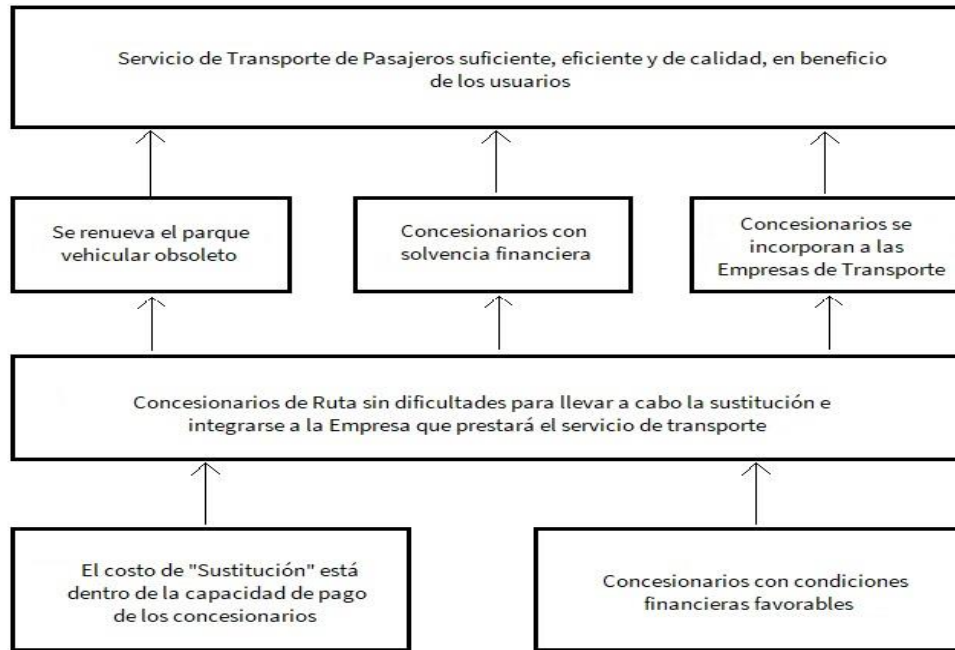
Servicio de Transporte de Pasajeros suficiente, eficiente y de calidad, en beneficio de los usuarios

Se renueva el parque vehicular obsoleto

Concesionarios con solvencia financiera

Concesionarios se incorporan a las Empresas de Transporte

Concesionarios de Ruta sin dificultades para llevar a cabo la sustitución e integrarse a la Empresa que prestará el servicio de transporte

El costo de "Sustitución" está dentro de la capacidad de pago de los concesionarios

Concesionarios con condiciones financieras favorables